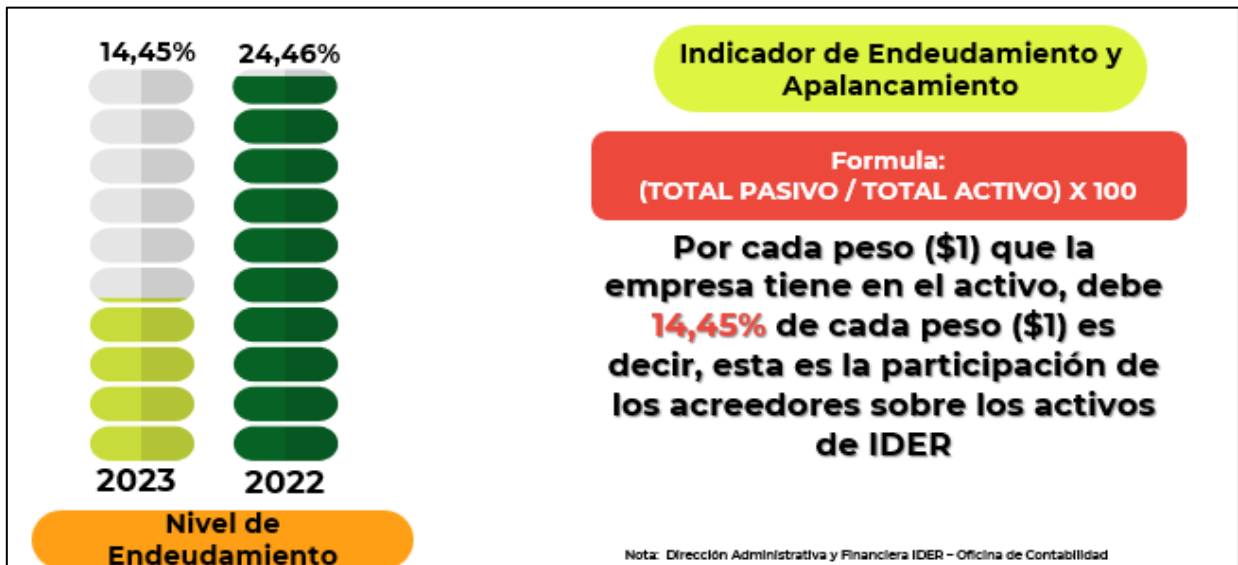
14,45%

24,46%

2023

2022

Nivel de Endeudamiento

Indicador de Endeudamiento y Apalancamiento

Formula:
(TOTAL PASIVO / TOTAL ACTIVO) X 100

Por cada peso ($1) que la empresa tiene en el activo, debe 14,45% de cada peso ($1) es decir, esta es la participación de los acreedores sobre los activos de IDER

Nota: Dirección Administrativa y Financiera IDER – Oficina de Contabilidad